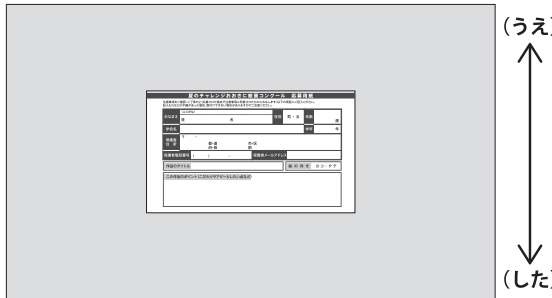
(うえ)

夏のチャレンジおおさと絵画コンクール　応募用紙

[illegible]

おなまえ

氏　　　名

性別　男・女

学年　　　年

学校名

組　　　組

ご住所

〒

郡・市　　町・区

町・村　　番

保護者電話番号

保護者メールアドレス

作品のタイトル

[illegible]

この作品のポイント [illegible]

(した)